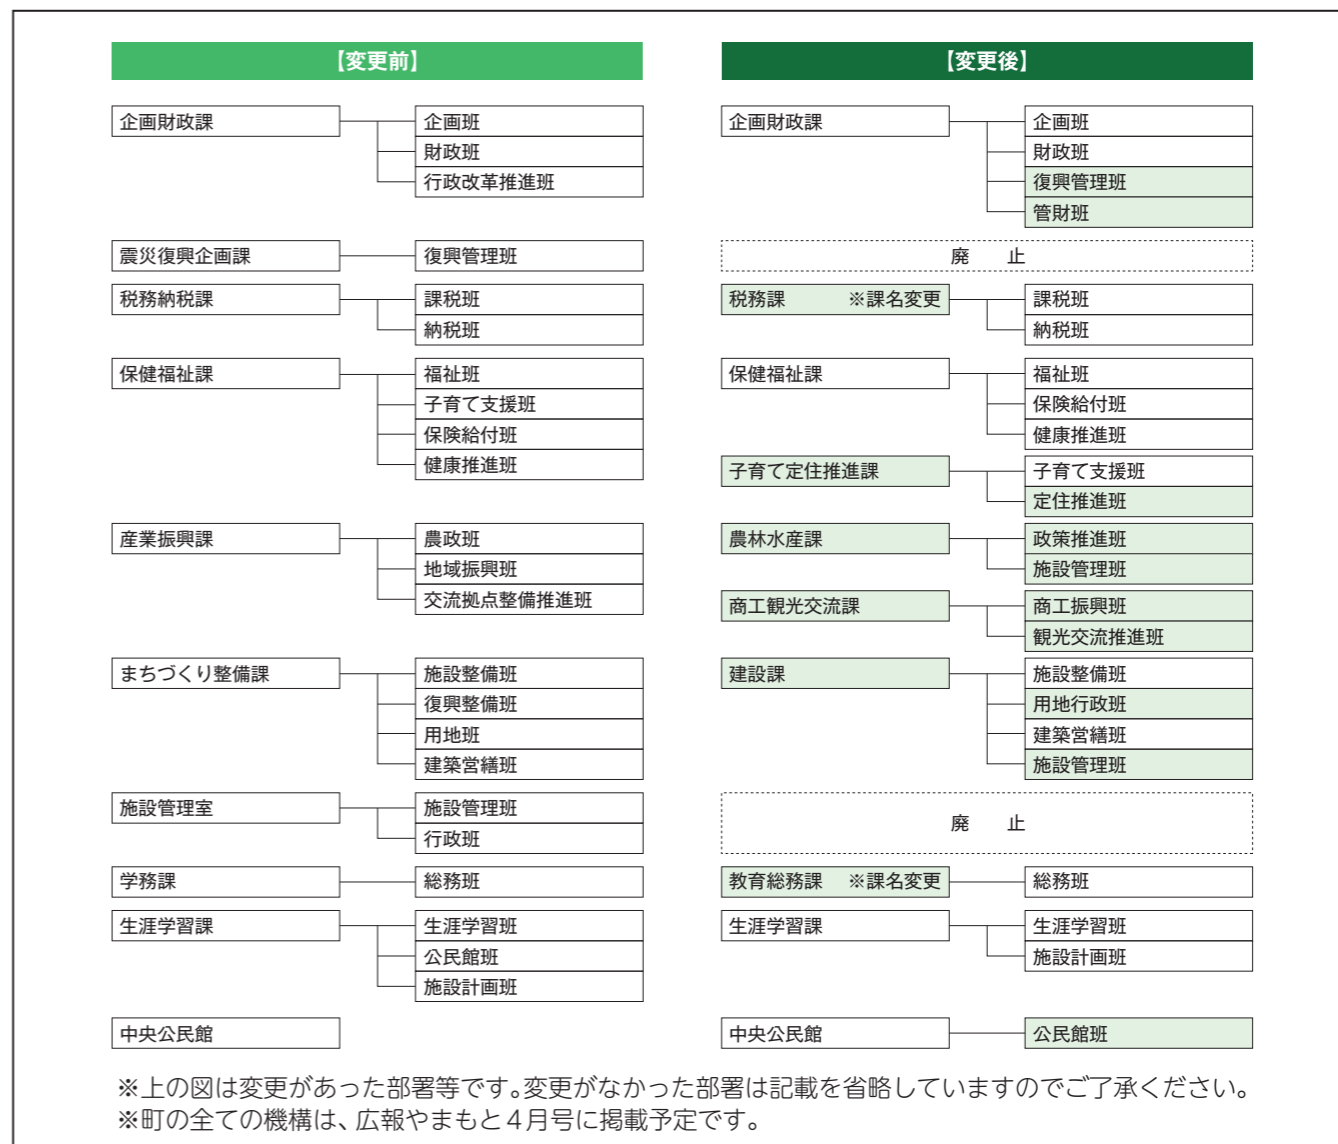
【変更前】

企画財政課
企画班
財政班
行政改革推進班

震災復興企画課
復興管理班

税務納税課
課税班
納税班

保健福祉課
福祉班
子育て支援班
保険給付班
健康推進班

産業振興課
農政班
地域振興班
交流拠点整備推進班

まちづくり整備課
施設整備班
復興整備班
用地班
建築営繕班

施設管理室
施設管理班
行政班

学務課
総務班

生涯学習課
生涯学習班
公民館班
施設計画班

中央公民館

【変更後】

企画財政課
企画班
財政班
復興管理班
管財班

廃　止

税務課　※課名変更
課税班
納税班

保健福祉課
福祉班
保険給付班
健康推進班

子育て定住推進課
子育て支援班
定住推進班

農林水産課
政策推進班
施設管理班

商工観光交流課
商工振興班
観光交流推進班

建設課
施設整備班
用地行政班
建築営繕班
施設管理班

廃　止

教育総務課　※課名変更
総務班

生涯学習課
生涯学習班
施設計画班

中央公民館
公民館班

※上の図は変更があった部署等です。変更がなかった部署は記載を省略していますのでご了承ください。
※町の全ての機構は、広報やまもと４月号に掲載予定です。